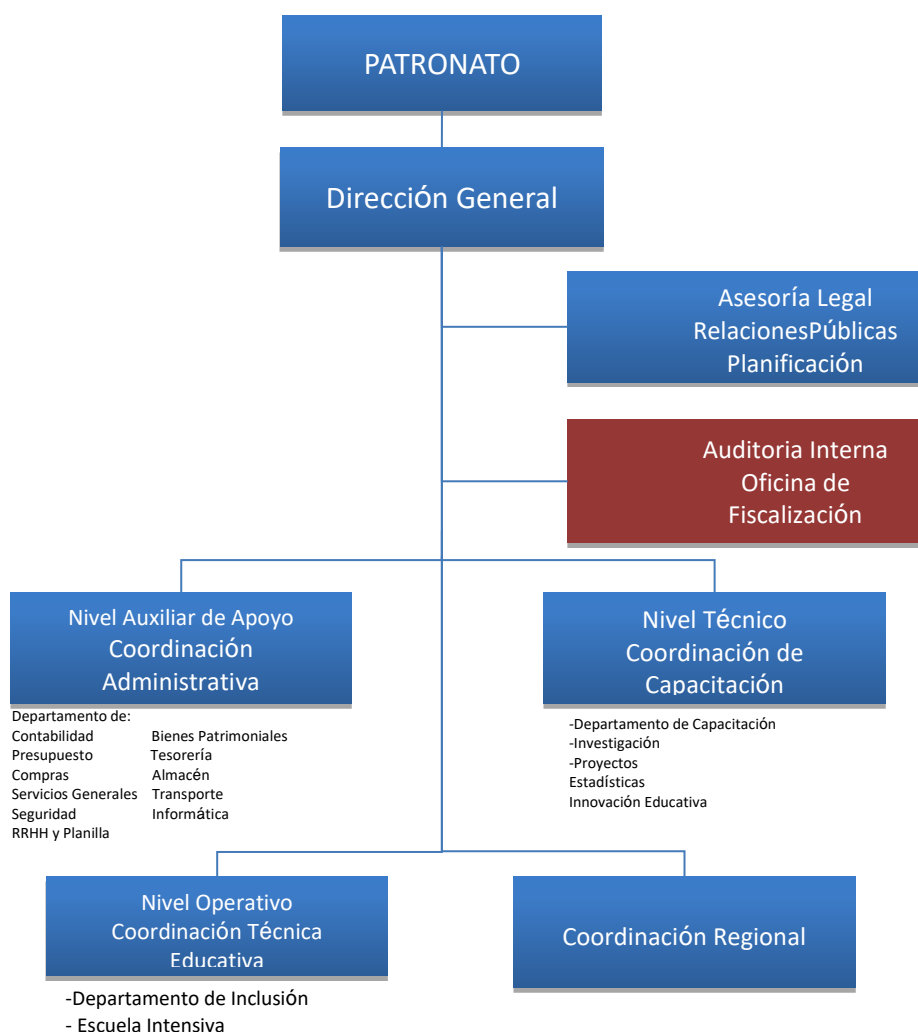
PATRONATO

Dirección General

Asesoría Legal
RelacionesPúblicas
Planificación

Auditoria Interna
Oficina de
Fiscalización

Nivel Auxiliar de Apoyo
Coordinación
Administrativa

Departamento de:
Contabilidad
Presupuesto
Compras
Servicios Generales
Seguridad
RRHH y Planilla

Bienes Patrimoniales
Tesorería
Almacén
Transporte
Informática

Nivel Técnico
Coordinación de
Capacitación

-Departamento de Capacitación
-Investigación
-Proyectos
Estadísticas
Innovación Educativa

Nivel Operativo
Coordinación Técnica
Educativa

-Departamento de Inclusión
- Escuela Intensiva

Coordinación Regional